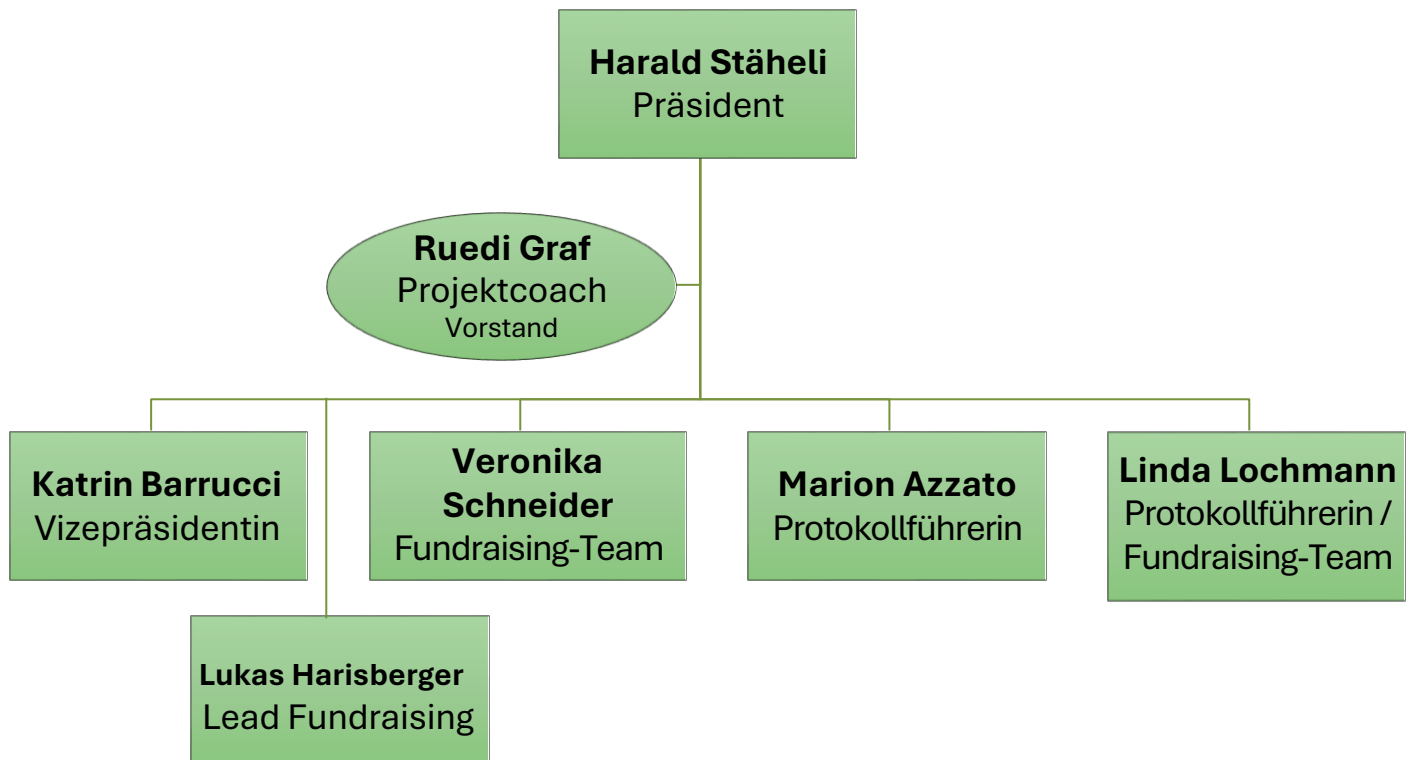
Harald Stäheli
Präsident

Ruedi Graf
Projektcoach
Vorstand

Katrin Barrucci
Vizepräsidentin

Veronika Schneider
Fundraising-Team

Marion Azzato
Protokollführerin

Linda Lochmann
Protokollführerin / Fundraising-Team

Lukas Harisberger
Lead Fundraising